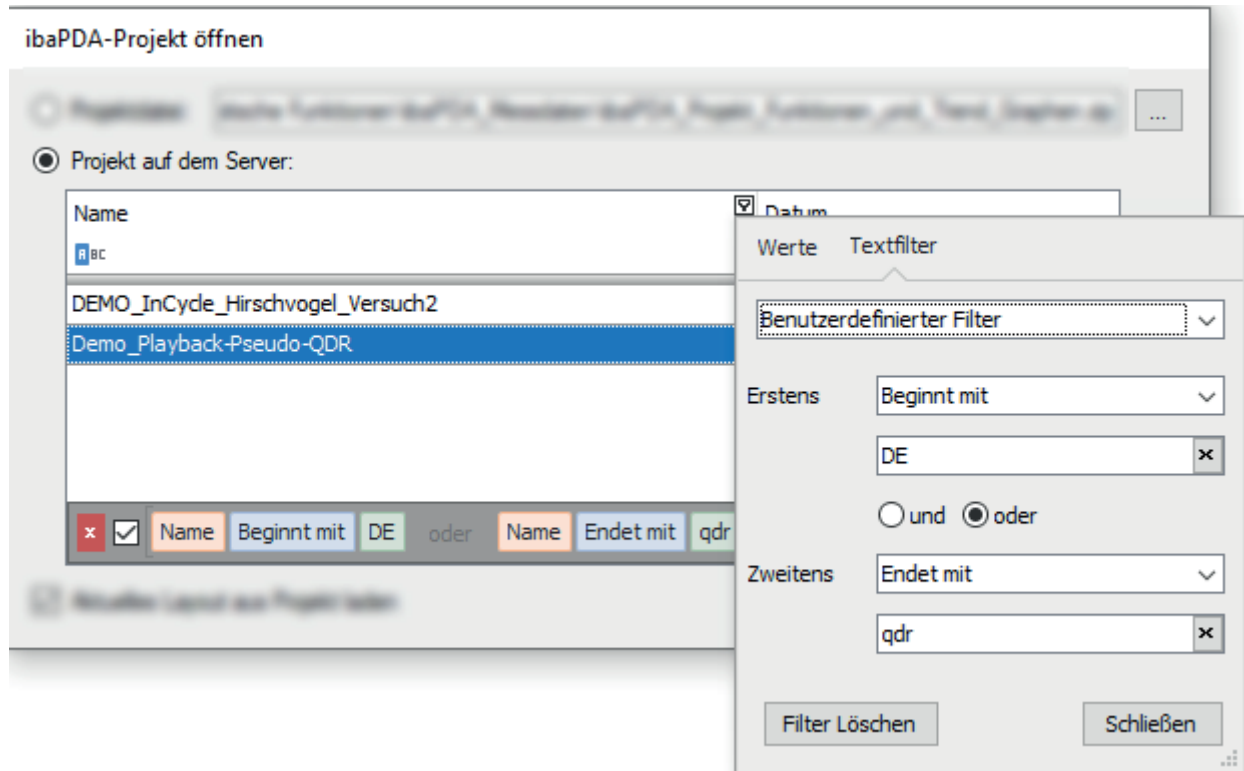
ibaPDA-Projekt öffnen

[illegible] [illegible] ...

Projekt auf dem Server:

Name
ABC

Datum

DEMO_InCycle_Hirschvogel_Versuch2
Demo_Playback-Pseudo-QDR

× Name Beginnt mit DE oder Name Endet mit qdr

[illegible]

Werte Textfilter

Benutzerdefinierter Filter

Erstens Beginnt mit

DE

und oder

Zweitens Endet mit

qdr

Filter Löschen Schließen